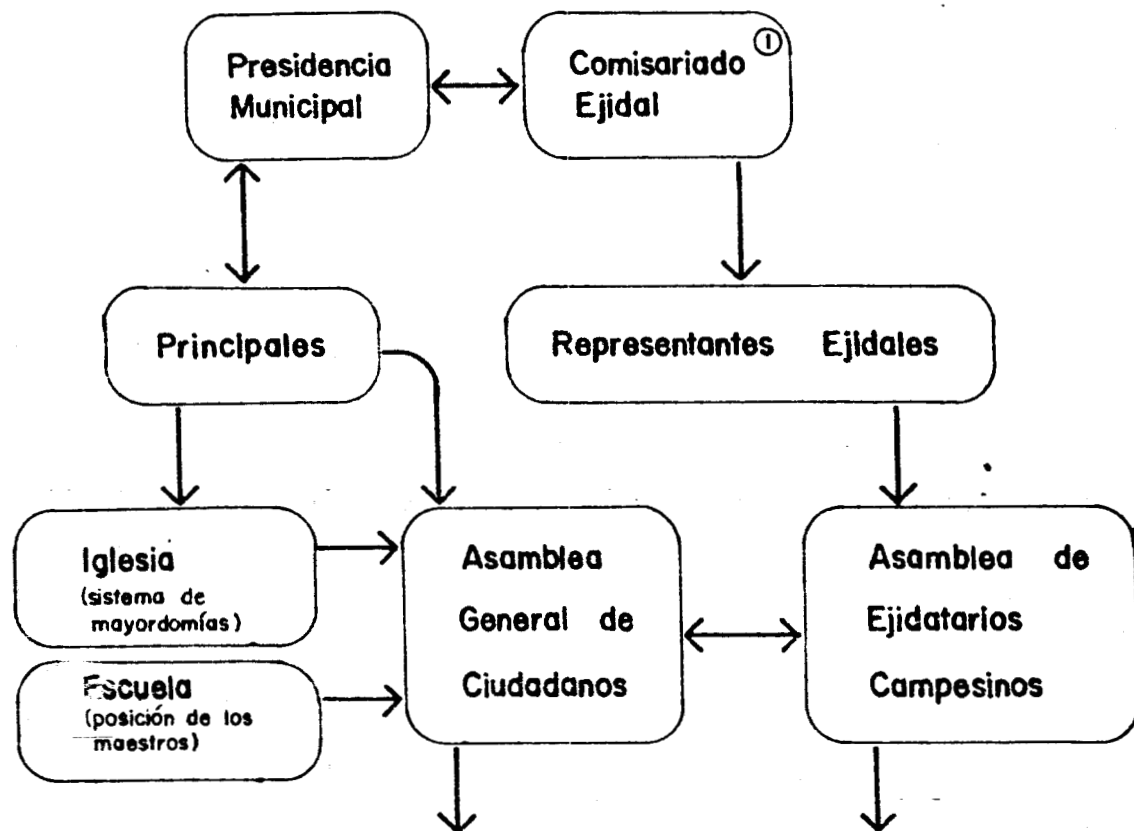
Presidencia Municipal

Comisariado Ejidal ①

Principales

Representantes Ejidales

Iglesia
(sistema de mayordomías)

Escuela
(posición de los maestros)

Asamblea General de Ciudadanos

Asamblea de Ejidatarios Campesinos